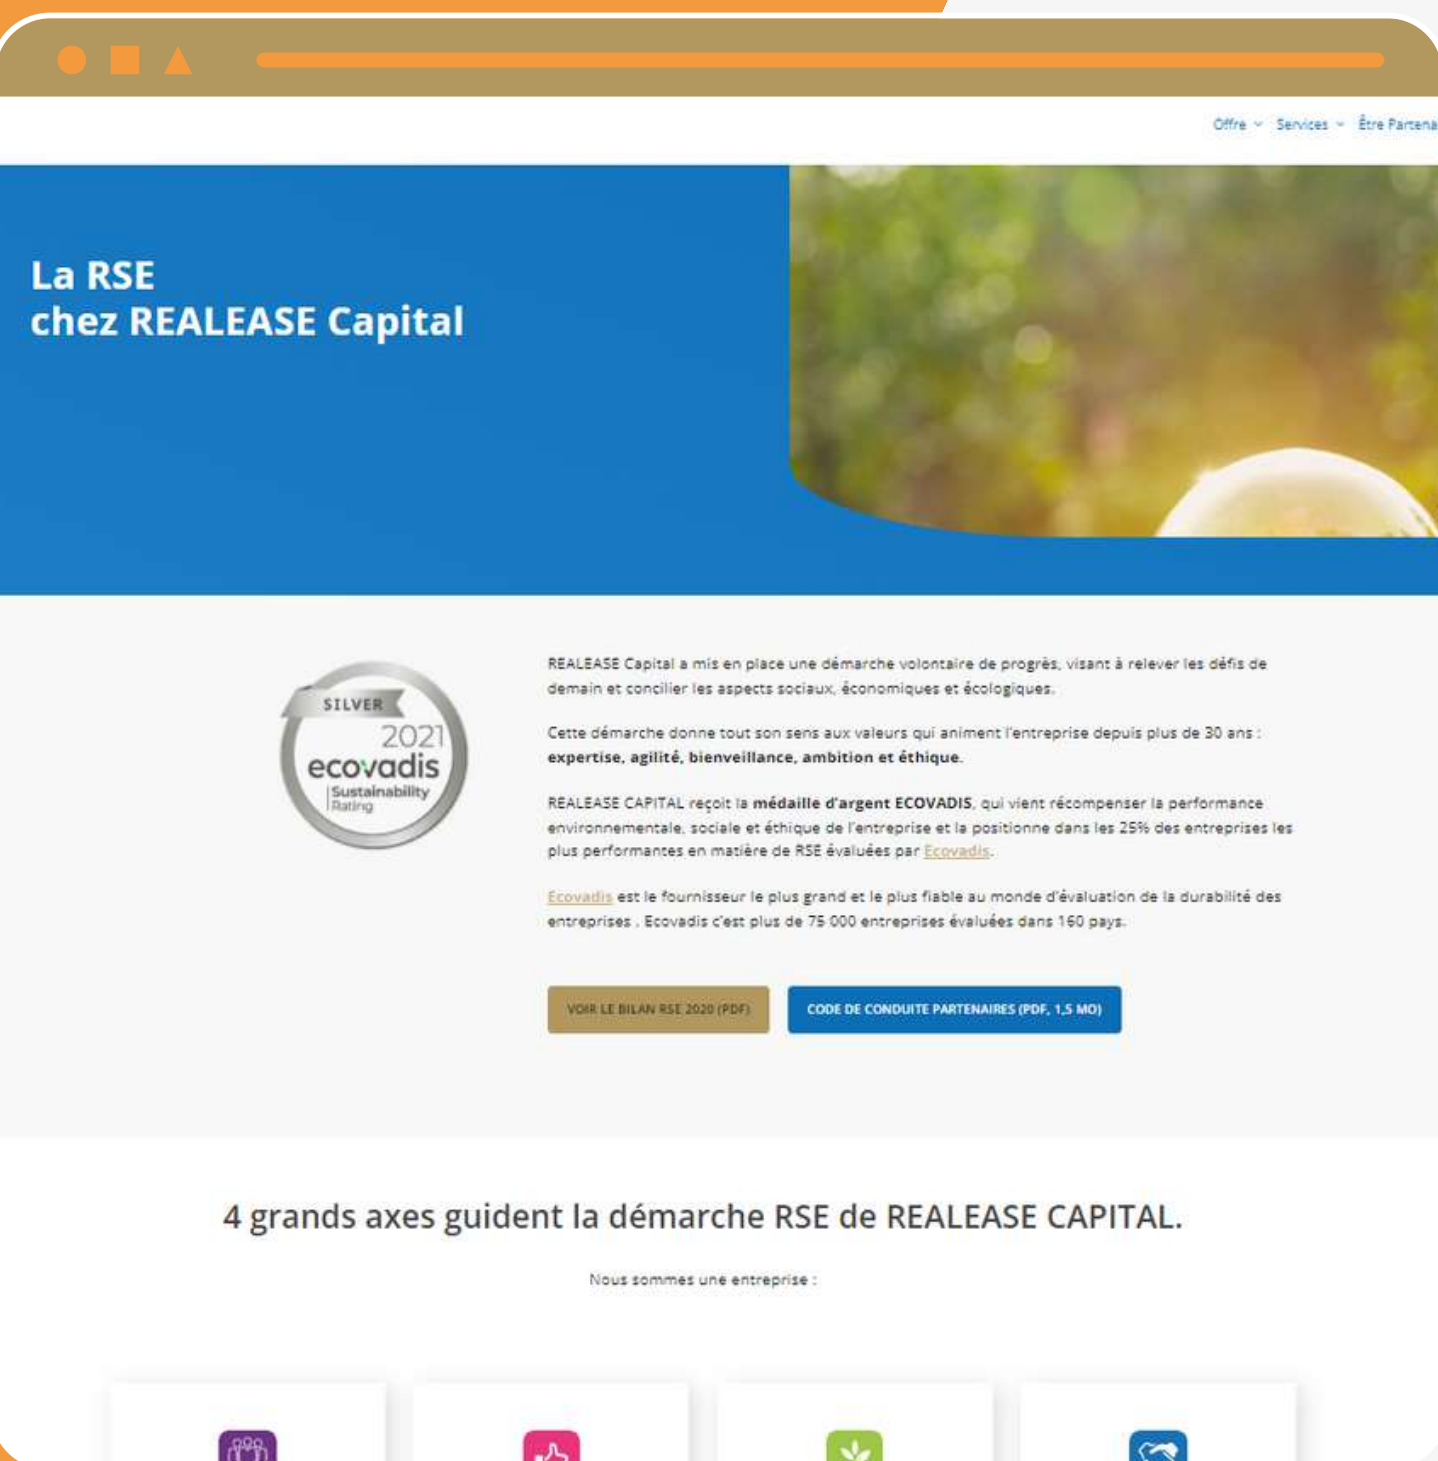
Offre Services Être Partena

La RSE
chez REALEASE Capital

SILVER
2021
ecovadis
Sustainability Rating

REALEASE Capital a mis en place une démarche volontaire de progrès, visant à relever les défis de demain et concilier les aspects sociaux, économiques et écologiques.

Cette démarche donne tout son sens aux valeurs qui animent l'entreprise depuis plus de 30 ans : **expertise, agilité, bienveillance, ambition et éthique.**

REALEASE CAPITAL reçoit la **médaille d'argent ECOVADIS**, qui vient récompenser la performance environnementale, sociale et éthique de l'entreprise et la positionne dans les 25% des entreprises les plus performantes en matière de RSE évaluées par Ecovadis.

Ecovadis est le fournisseur le plus grand et le plus fiable au monde d'évaluation de la durabilité des entreprises . Ecovadis c'est plus de 75 000 entreprises évaluées dans 160 pays.

VOIR LE BILAN RSE 2020 (PDF)

CODE DE CONDUITE PARTENAIRES (PDF, 1,5 MO)

4 grands axes guident la démarche RSE de REALEASE CAPITAL.

Nous sommes une entreprise :